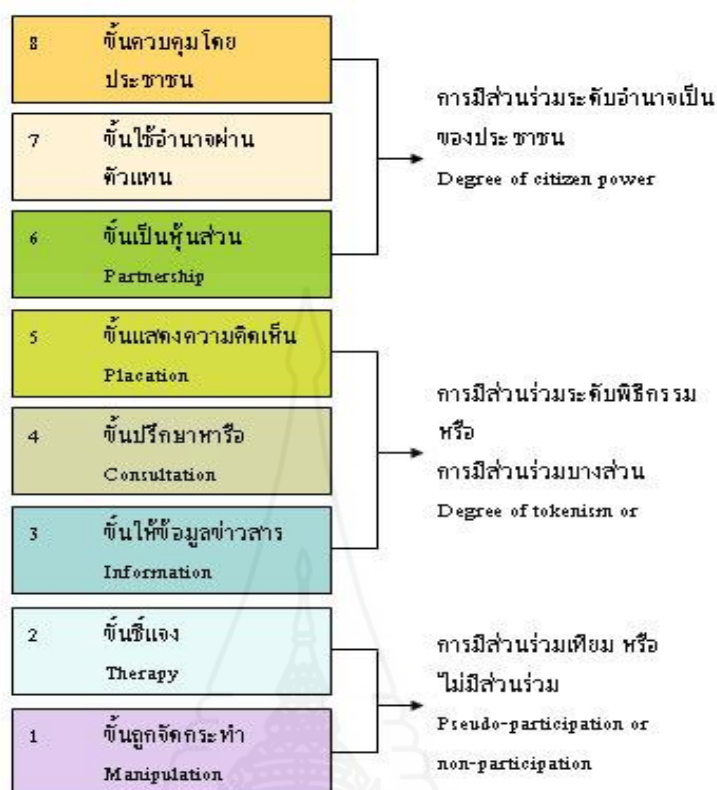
8 ขั้นควบคุมโดยประชาชน

7 ขั้นใช้อำนาจผ่านตัวแทน

6 ขั้นเป็นหุ้นส่วน Partnership

การมีส่วนร่วมระดับอำนาจเป็นของประชาชน Degree of citizen power

5 ขั้นแสดงความคิดเห็น Placation

4 ขั้นปรึกษาหารือ Consultation

3 ขั้นให้ข้อมูลข่าวสาร Information

การมีส่วนร่วมระดับพิธีกรรม หรือ การมีส่วนร่วมบางส่วน Degree of tokenism or

2 ขั้นชี้แจง Therapy

1 ขั้นถูกจัดกระทำ Manipulation

การมีส่วนร่วมเทียม หรือ ไม่มีส่วนร่วม Pseudo-participation or non-participation